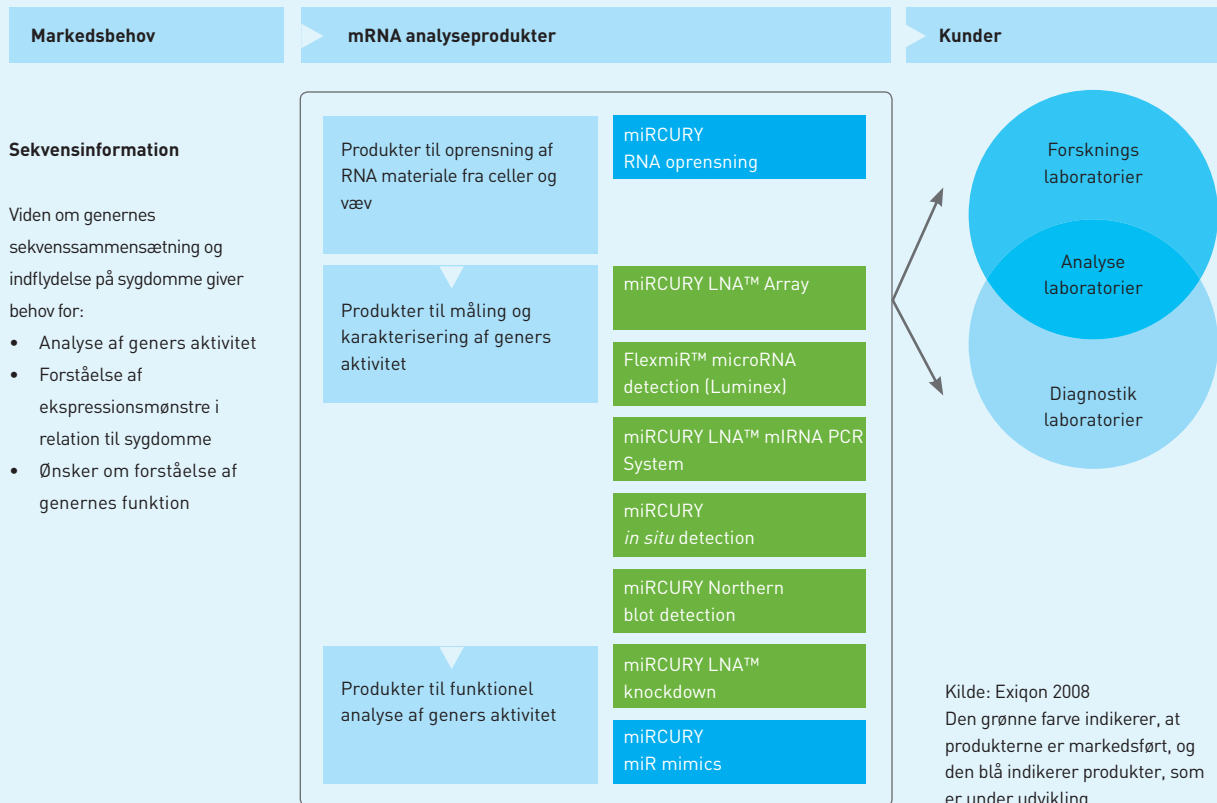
Markedsbehov

mRNA analyseprodukter

Kunder

Sekvensinformation

Viden om generness sekvenssammensætning og indflydelse på sygdomme giver behov for:

- Analyse af geners aktivitet
- Forståelse af ekspressionsmønstre i relation til sygdomme
- Ønsker om forståelse af genernes funktion

Produkter til oprensning af RNA materiale fra celler og væv

miRCURY RNA oprensning

Produkter til måling og karakterisering af geners aktivitet

miRCURY LNA™ Array

FlexmiR™ microRNA detection (Luminex)

miRCURY LNA™ mIRNA PCR System

miRCURY *in situ* detection

miRCURY Northern blot detection

Produkter til funktionel analyse af geners aktivitet

miRCURY LNA™ knockdown

miRCURY miR mimics

Forsknings laboratorier

Analyse laboratorier

Diagnostik laboratorier

Kilde: Exiqon 2008
Den grønne farve indikerer, at produkterne er markedsført, og den blå indikerer produkter, som er under udvikling